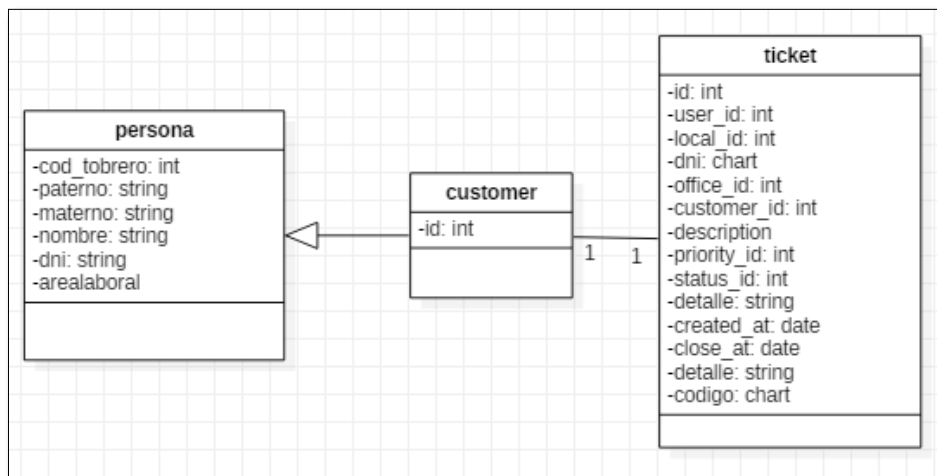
persona

-cod_tobrero: int
-paterno: string
-materno: string
-nombre: string
-dni: string
-arealaboral

customer

-id: int

1 1

ticket

-id: int
-user_id: int
-local_id: int
-dni: chart
-office_id: int
-customer_id: int
-description
-priority_id: int
-status_id: int
-detalle: string
-created_at: date
-close_at: date
-detalle: string
-codigo: chart